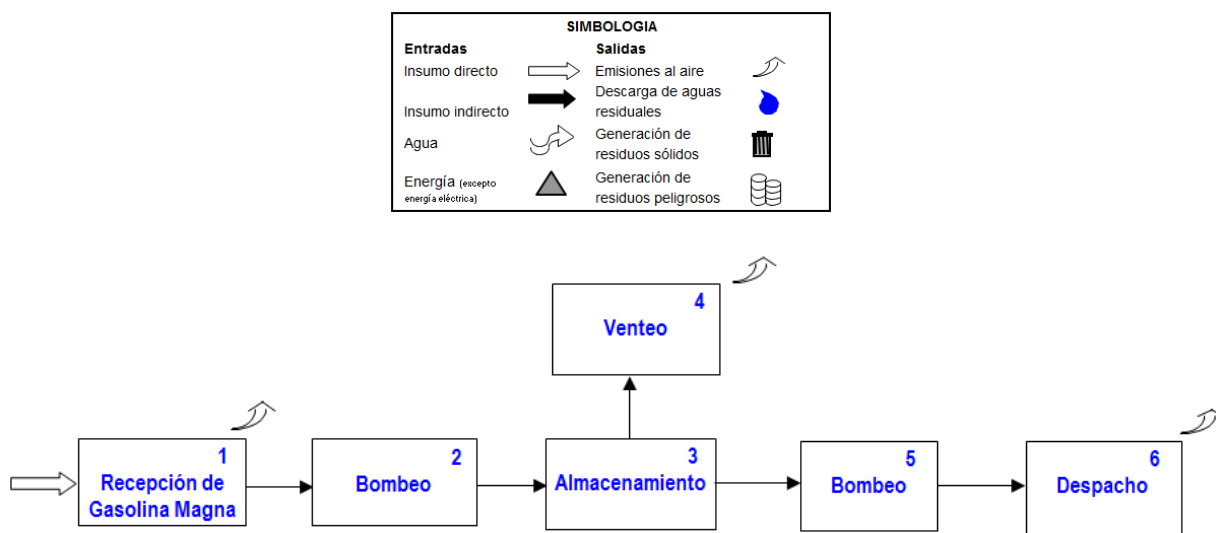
SIMBOLOGIA

| Entradas | | Salidas | |
|---|---|---|---|
| Insumo directo | | Emisiones al aire | |
| Insumo indirecto | | Descarga de aguas residuales | |
| Agua | | Generación de residuos sólidos | |
| Energía (excepto energía eléctrica) | | Generación de residuos peligrosos | |

4
Venteo

1
Recepción de Gasolina Magna

2
Bombeo

3
Almacenamiento

5
Bombeo

6
Despacho